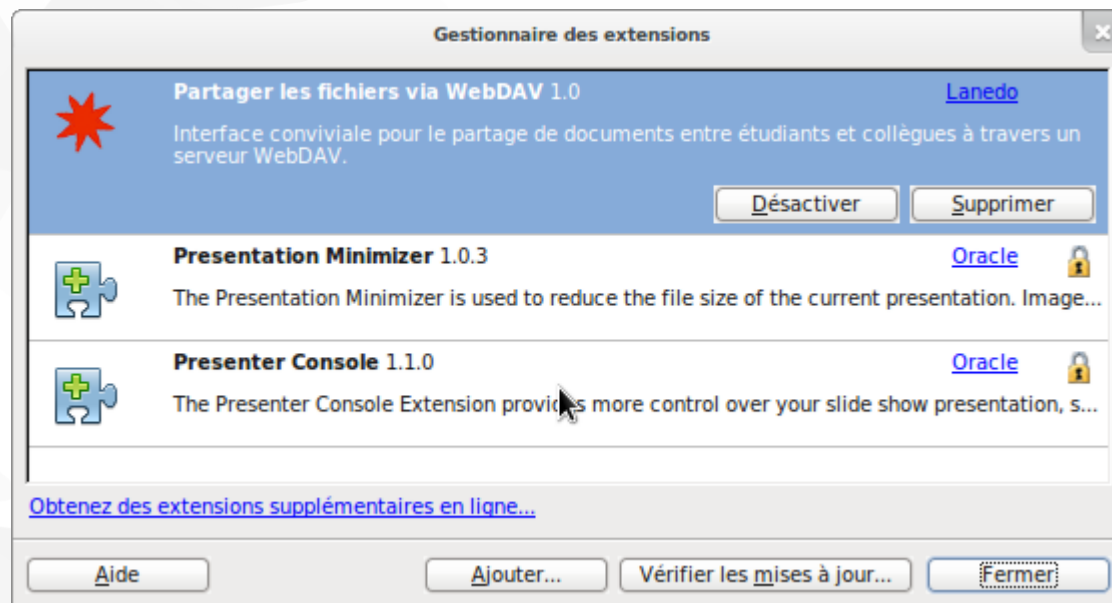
Gestionnaire des extensions

Partager les fichiers via WebDAV 1.0
Lanedo
Interface conviviale pour le partage de documents entre étudiants et collègues à travers un serveur WebDAV.
Désactiver
Supprimer

Presentation Minimizer 1.0.3
Oracle
The Presentation Minimizer is used to reduce the file size of the current presentation. Image...

Presenter Console 1.1.0
Oracle
The Presenter Console Extension provi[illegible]s more control over your slide show presentation, s...

Obtenez des extensions supplémentaires en ligne...

Aide
Ajouter...
Vérifier les mises à jour...
Fermer